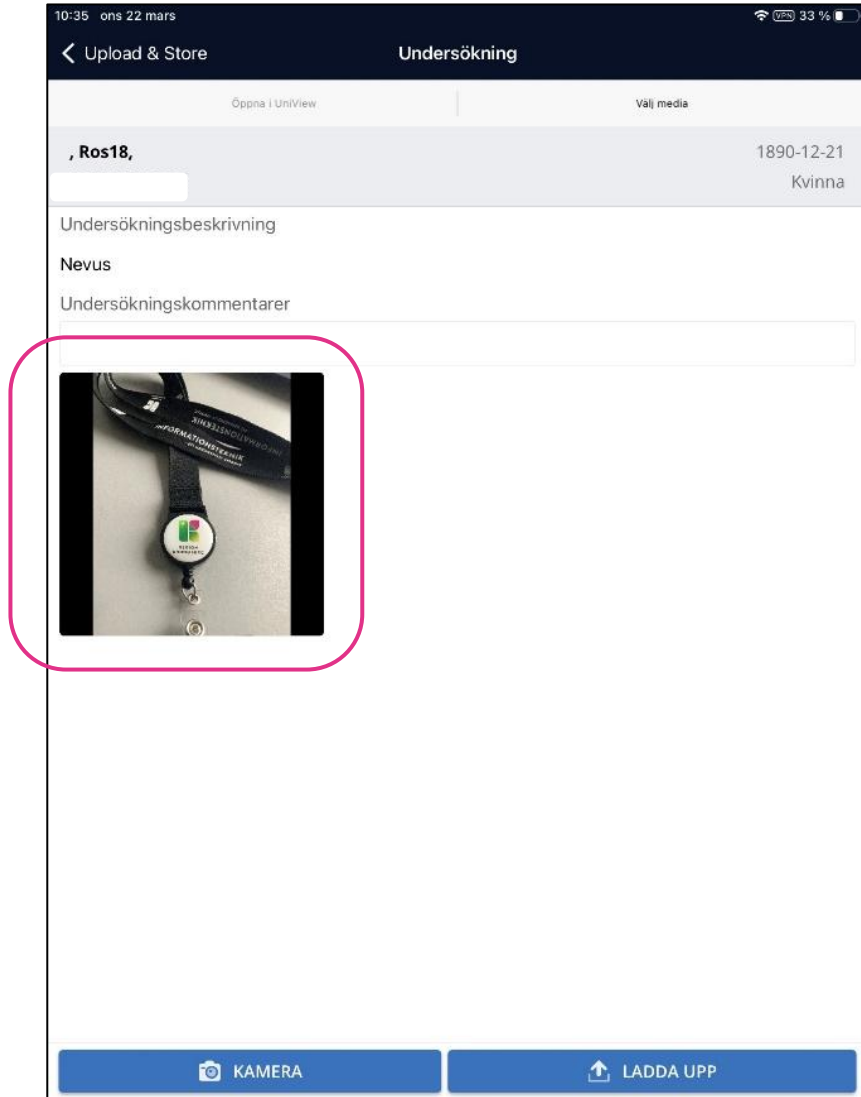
10:35 ons 22 mars

VPN 33 %

Upload & Store

Undersökning

Öppna i UniView

Välj media

, Ros18,

1890-12-21

Kvinna

Undersökningsbeskrivning

Nevus

Undersökningskommentarer

INFORMATIONSTEKNIK

INFORMATIONSTEKNIK

KAMERA

LADDA UPP